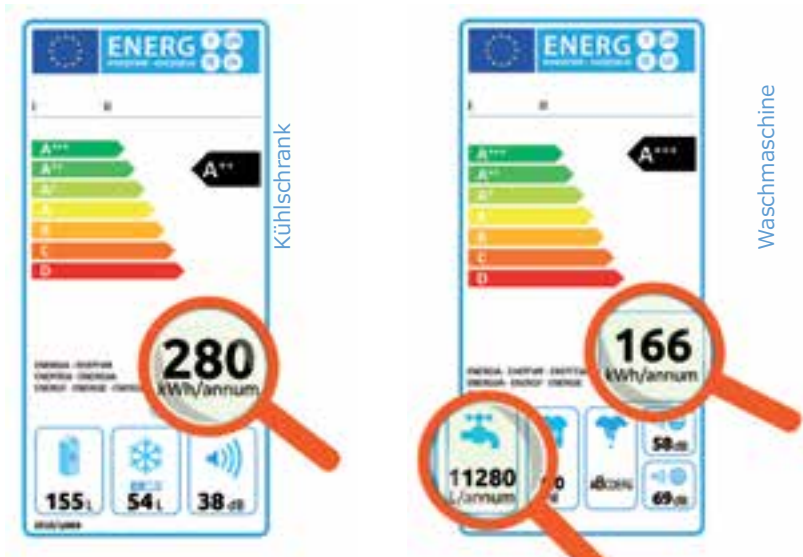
ENERG

I II

A+++
A++
A+
A
B
C
D

A++

ENERGIA · ЕНЕРГИЯ · ΕΝΕΡΓΕΙΑ · ENERGY · ENERGIE · ENERGI

280
kWh/annum

155 L
54 L
38 dB

Kühlschrank

ENERG

I II

A+++
A++
A+
A
B
C
D

A+++

ENERGIA · ЕНЕРГИЯ · ΕΝΕΡΓΕΙΑ · ENERGY · ENERGIE

166
kWh/annum

11280
L/annum

58 dB
69 dB

Waschmaschine